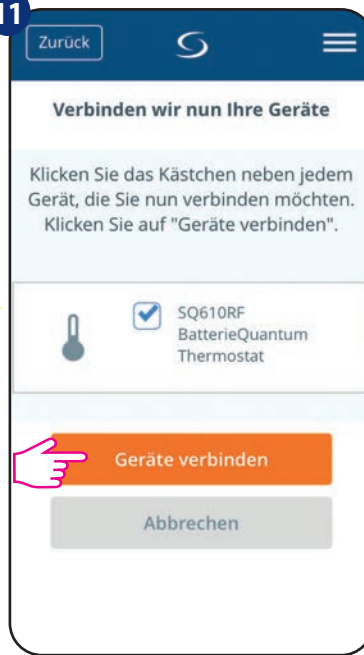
11

Zurück

Verbinden wir nun Ihre Geräte

Klicken Sie das Kästchen neben jedem Gerät, die Sie nun verbinden möchten. Klicken Sie auf "Geräte verbinden".

SQ610RF
BatterieQuantum
Thermostat

Geräte verbinden

Abbrechen